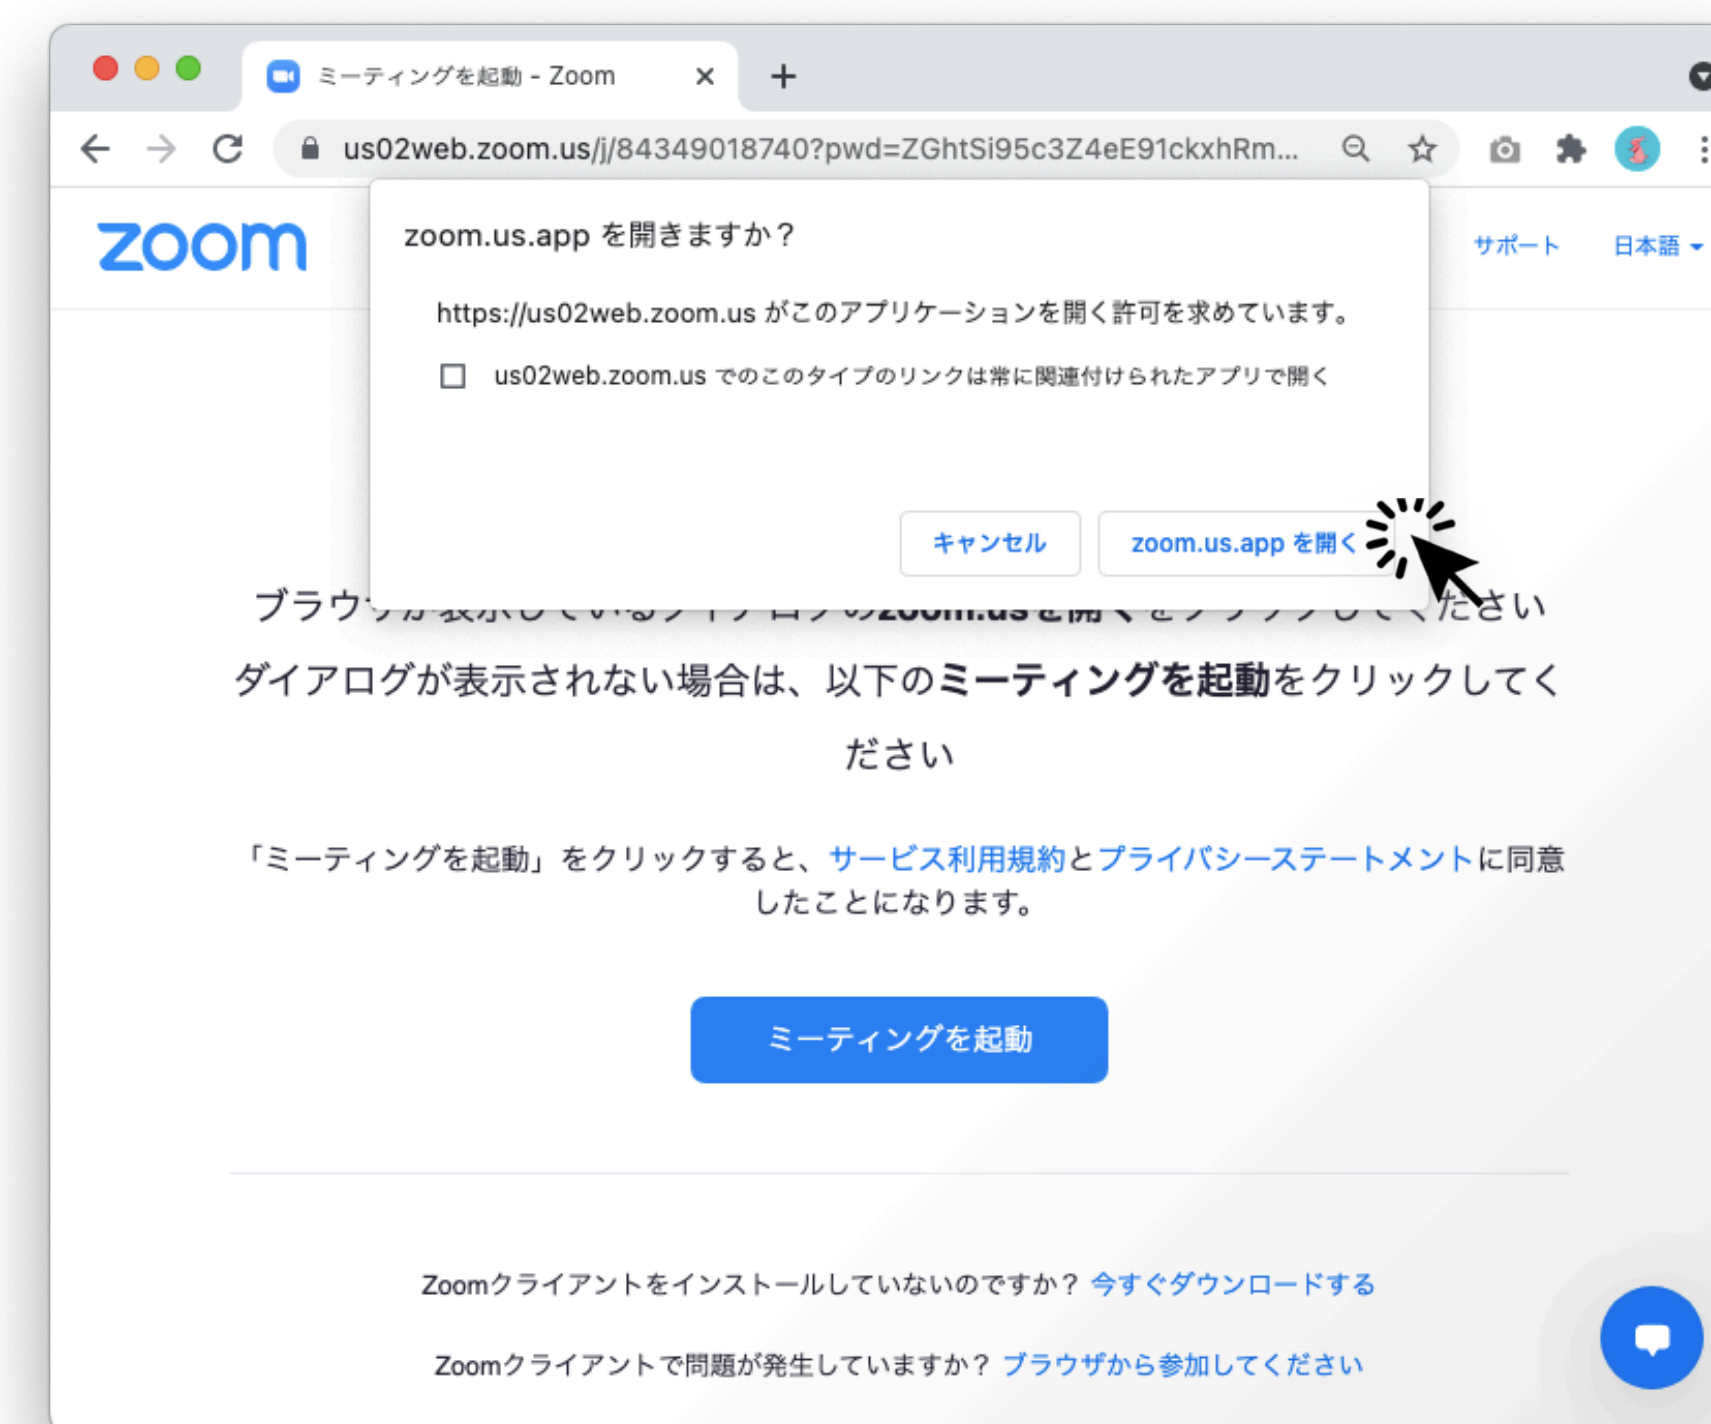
ミーティングを起動 - Zoom

us02web.zoom.us/j/84349018740?pwd=ZGhtSi95c3Z4eE91ckxhRm...

zoom

サポート 日本語

zoom.us.app を開きますか？

https://us02web.zoom.us がこのアプリケーションを開く許可を求めています。

us02web.zoom.us でのこのタイプのリンクは常に関連付けられたアプリで開く

キャンセル zoom.us.app を開く

ブラウ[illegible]ださい

ダイアログが表示されない場合は、以下のミーティングを起動をクリックしてください

「ミーティングを起動」をクリックすると、サービス利用規約とプライバシーステートメントに同意したことになります。

ミーティングを起動

Zoomクライアントをインストールしていないのですか？ 今すぐダウンロードする

Zoomクライアントで問題が発生していますか？ ブラウザから参加してください